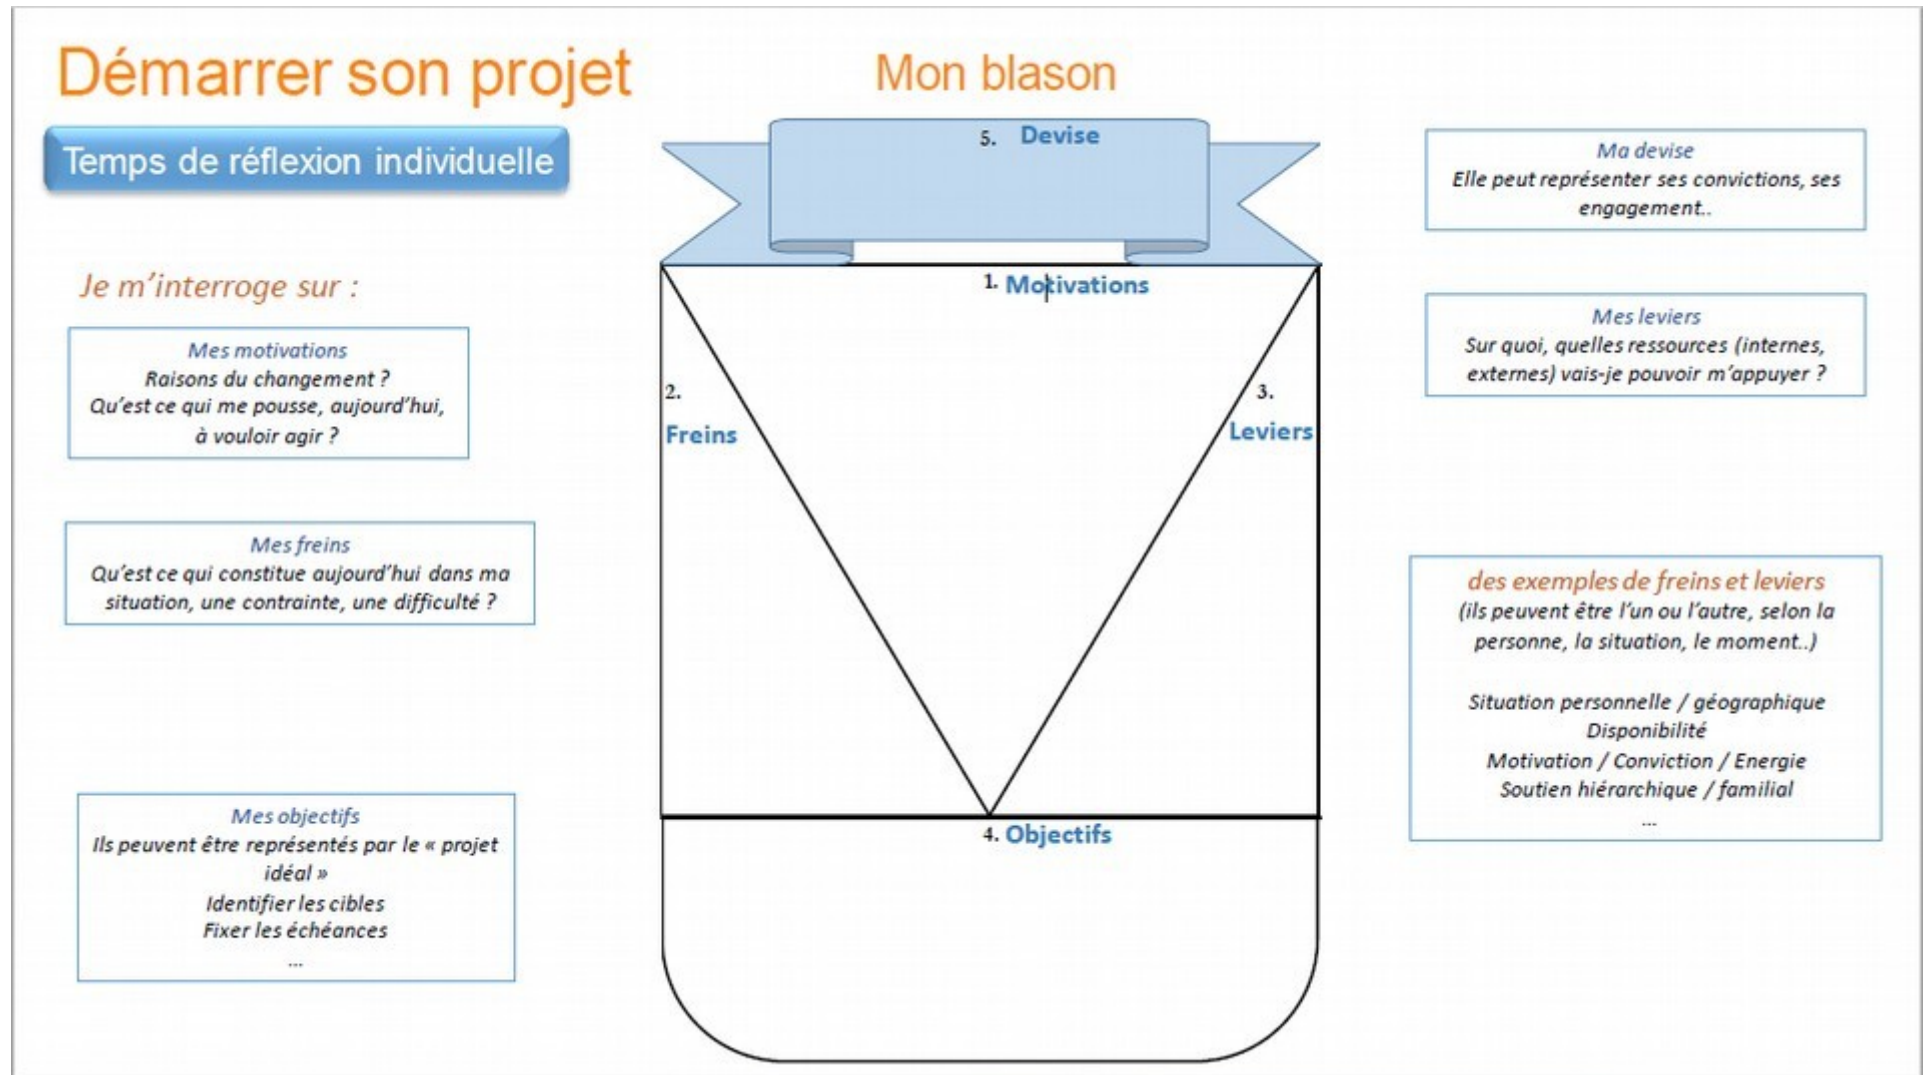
Démarrer son projet

Temps de réflexion individuelle

Je m'interroge sur :

Mes motivations
Raisons du changement ?
Qu'est ce qui me pousse, aujourd'hui, à vouloir agir ?

Mes freins
Qu'est ce qui constitue aujourd'hui dans ma situation, une contrainte, une difficulté ?

Mes objectifs
Ils peuvent être représentés par le « projet idéal »
Identifier les cibles
Fixer les échéances
...

Mon blason

5. Devise

1. Motivations

2. Freins

3. Leviers

4. Objectifs

Ma devise
Elle peut représenter ses convictions, ses engagement..

Mes leviers
Sur quoi, quelles ressources (internes, externes) vais-je pouvoir m'appuyer ?

des exemples de freins et leviers
(ils peuvent être l'un ou l'autre, selon la personne, la situation, le moment..)

Situation personnelle / géographique
Disponibilité
Motivation / Conviction / Energie
Soutien hiérarchique / familial
...